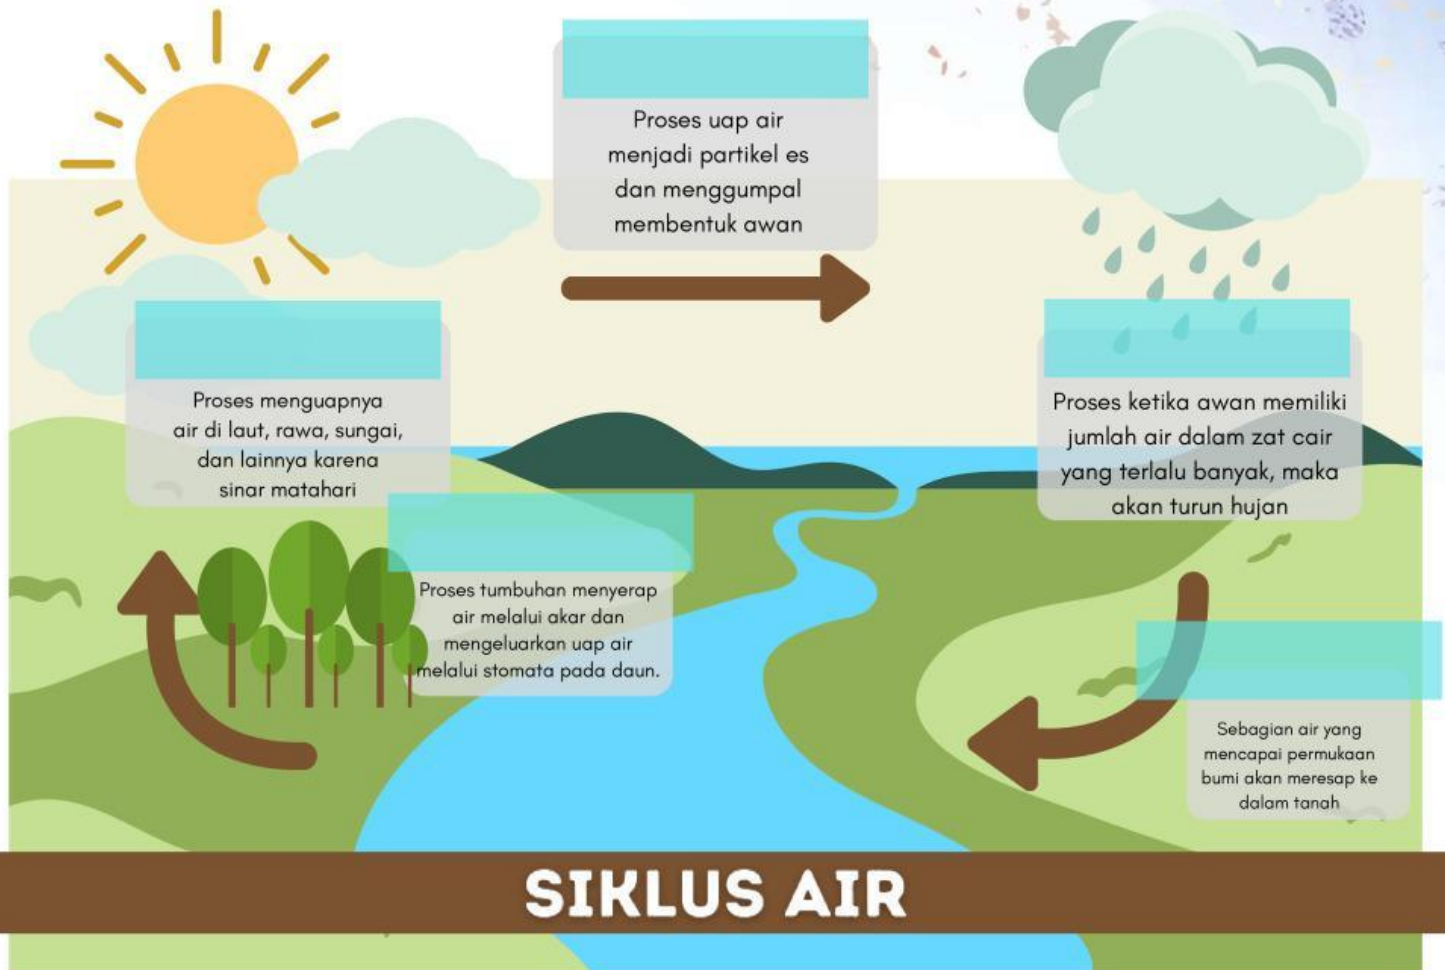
Proses uap air menjadi partikel es dan menggumpal membentuk awan

Proses menguapnya air di laut, rawa, sungai, dan lainnya karena sinar matahari

Proses ketika awan memiliki jumlah air dalam zat cair yang terlalu banyak, maka akan turun hujan

Proses tumbuhan menyerap air melalui akar dan mengeluarkan uap air melalui stomata pada daun.

Sebagian air yang mencapai permukaan bumi akan meresap ke dalam tanah

SIKLUS AIR